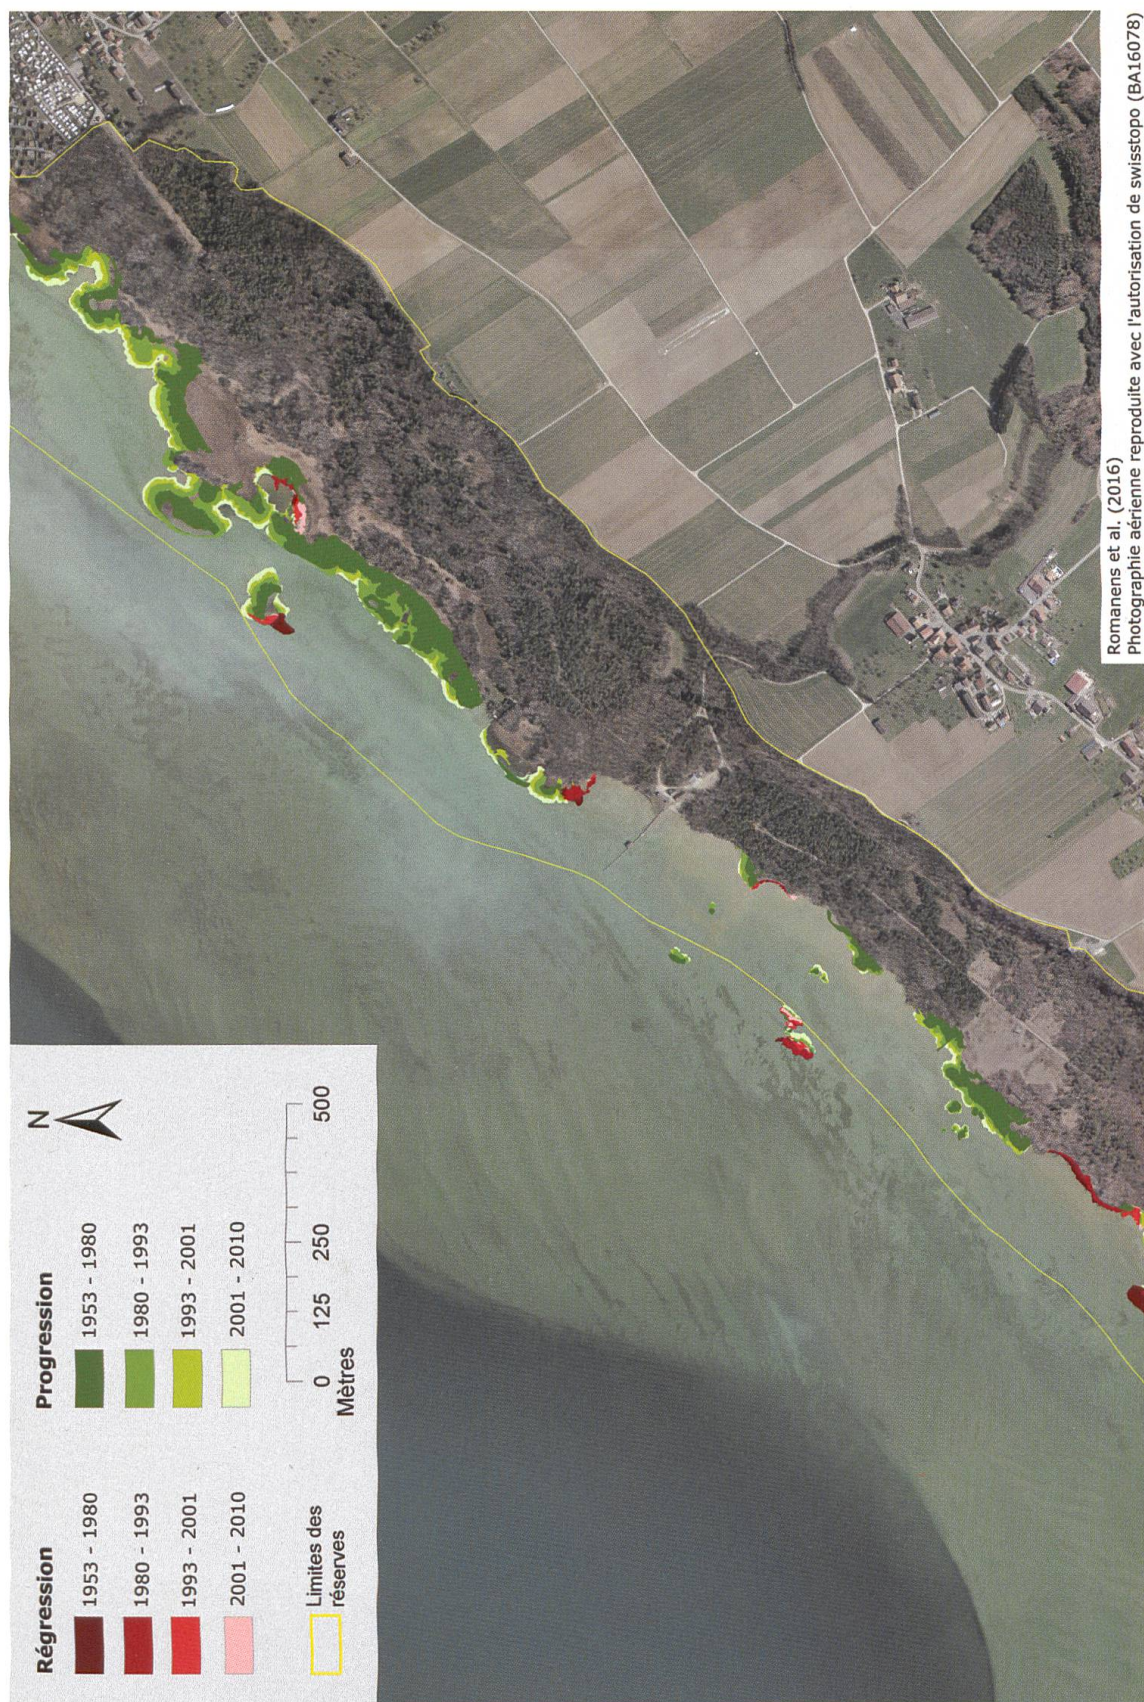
Régression

1953 - 1980

1980 - 1993

1993 - 2001

2001 - 2010

Limites des réserves

Progression

1953 - 1980

1980 - 1993

1993 - 2001

2001 - 2010

N

0 125 250 500
Mètres

Romanens et al. (2016)
Photographie aérienne reproduite avec l'autorisation de swisstopo (BA16078)